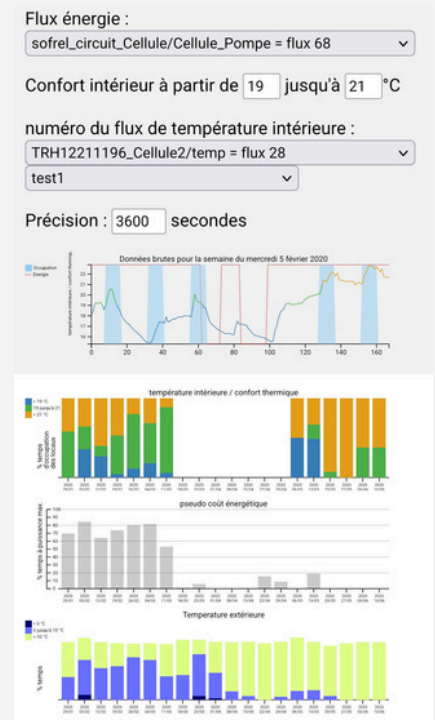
Flux énergie :

sofrel_circuit_Cellule/Cellule_Pompe = flux 68

Confort intérieur à partir de 19 jusqu'à 21 °C

numéro du flux de température intérieure :

TRH12211196_Cellule2/temp = flux 28

test1

Précision : 3600 secondes

Données brutes pour la semaine du mercredi 5 février 2020

Occupation
Energie

0 20 40 60 80 100 120 140 160

température intérieure / confort thermique

< 19 °C
19 jusqu'à 21
> 21 °C

% temps d'occupation des locaux

pseudo coût énergétique

% temps à puissance max

Temperature extérieure

< 0 °C
0 jusqu'à 10 °C
> 10 °C

% temps